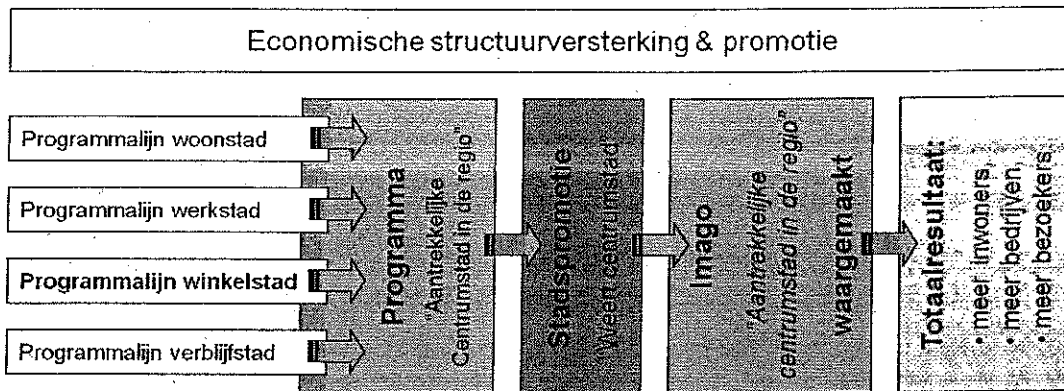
Economische structuurversterking & promotie

Programmalijn woonstad

Programmalijn werkstad

Programmalijn winkelstad

Programmalijn verblijfstad

Programma
"Aantrekkelijke Centrumstad in de regio"

Stadspromotie
"Weert centrumstad"

Imago
"Aantrekkelijke centrumstad in de regio" waargemaakt

Totaalresultaat:
• meer inwoners,
• meer bedrijven,
• meer bezoekers